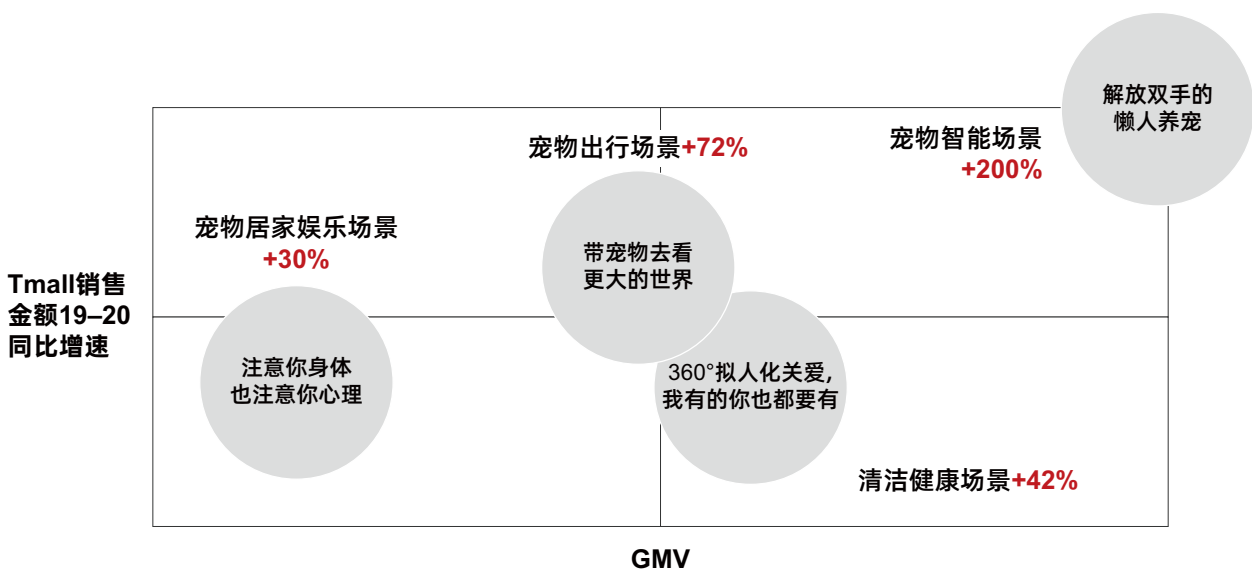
解放双手的
懒人养宠

宠物出行场景+72%

宠物智能场景
+200%

宠物居家娱乐场景
+30%

带宠物去看
更大的世界

Tmall销售
金额19–20
同比增速

注意你身体
也注意你心理

360°拟人化关爱,
我有的你也都要有

清洁健康场景+42%

GMV